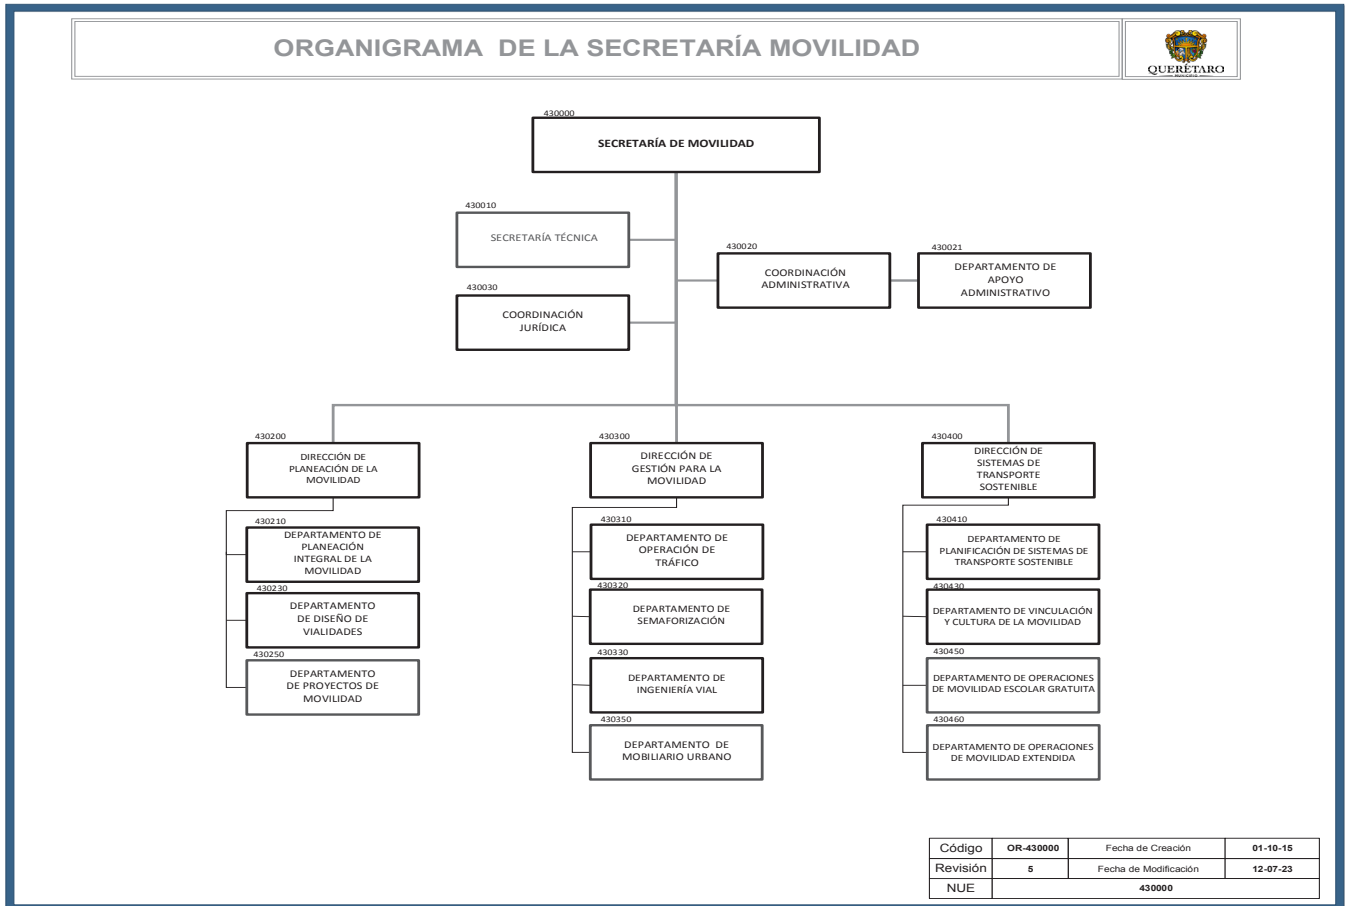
ORGANIGRAMA DE LA SECRETARÍA MOVILIDAD

QUERÉTARO

430000
SECRETARÍA DE MOVILIDAD

430010
SECRETARÍA TÉCNICA

430020
COORDINACIÓN ADMINISTRATIVA

430021
DEPARTAMENTO DE APOYO ADMINISTRATIVO

430030
COORDINACIÓN JURÍDICA

430200
DIRECCIÓN DE PLANEACIÓN DE LA MOVILIDAD

430210
DEPARTAMENTO DE PLANEACIÓN INTEGRAL DE LA MOVILIDAD

430230
DEPARTAMENTO DE DISEÑO DE VIALIDADES

430250
DEPARTAMENTO DE PROYECTOS DE MOVILIDAD

430300
DIRECCIÓN DE GESTIÓN PARA LA MOVILIDAD

430310
DEPARTAMENTO DE OPERACIÓN DE TRÁFICO

430320
DEPARTAMENTO DE SEMAFORIZACIÓN

430330
DEPARTAMENTO DE INGENIERÍA VIAL

430350
DEPARTAMENTO DE MOBILIARIO URBANO

430400
DIRECCIÓN DE SISTEMAS DE TRANSPORTE SOSTENIBLE

430410
DEPARTAMENTO DE PLANIFICACIÓN DE SISTEMAS DE TRANSPORTE SOSTENIBLE

430430
DEPARTAMENTO DE VINCULACIÓN Y CULTURA DE LA MOVILIDAD

430450
DEPARTAMENTO DE OPERACIONES DE MOVILIDAD ESCOLAR GRATUITA

430460
DEPARTAMENTO DE OPERACIONES DE MOVILIDAD EXTENDIDA

| Código | OR-430000 | Fecha de Creación | 01-10-15 |
|---|---|---|---|
| Revisión | 5 | Fecha de Modificación | 12-07-23 |
| NUE | 430000 | | |